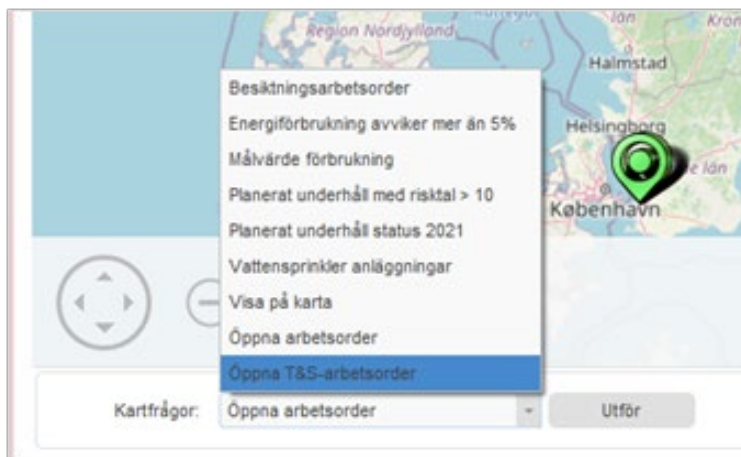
Region Nordjylland
Halmstad
Helsingborg
København
län
Kron

Besiktningsarbetsorder
Energiförbrukning avviker mer än 5%
Målvärde förbrukning
Planerat underhåll med risktal > 10
Planerat underhåll status 2021
Vattensprinkler anläggningar
Visa på karta
Öppna arbetsorder
Öppna T&S-arbetsorder

Kartfrågor: Öppna arbetsorder
Utför